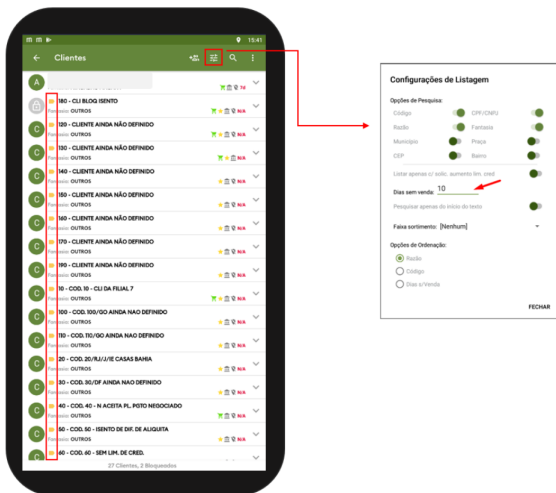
15:41

Clientes

A

7d

180 - CLI BLOQ ISENTO
Fantasia: OUTROS

120 - CLIENTE AINDA NÃO DEFINIDO
Fantasia: OUTROS
N/A

130 - CLIENTE AINDA NÃO DEFINIDO
Fantasia: OUTROS
N/A

140 - CLIENTE AINDA NÃO DEFINIDO
Fantasia: OUTROS
N/A

150 - CLIENTE AINDA NÃO DEFINIDO
Fantasia: OUTROS
N/A

160 - CLIENTE AINDA NÃO DEFINIDO
Fantasia: OUTROS
N/A

170 - CLIENTE AINDA NÃO DEFINIDO
Fantasia: OUTROS
N/A

190 - CLIENTE AINDA NÃO DEFINIDO
Fantasia: OUTROS
N/A

10 - COD. 10 - CLI DA FILIAL 7
Fantasia: OUTROS
N/A

100 - COD. 100/GO AINDA NAO DEFINIDO
Fantasia: OUTROS
N/A

110 - COD. 110/GO AINDA NAO DEFINIDO
Fantasia: OUTROS
N/A

20 - COD. 20/RJ/J/IE CASAS BAHIA
Fantasia: OUTROS
N/A

30 - COD. 30/DF AINDA NAO DEFINIDO
Fantasia: OUTROS
N/A

40 - COD. 40 - N ACEITA PL. PGTO NEGOCIADO
Fantasia: OUTROS
N/A

50 - COD. 50 - ISENTO DE DIF. DE ALIQUITA
Fantasia: OUTROS
N/A

60 - COD. 60 - SEM LIM. DE CRED.

27 Clientes, 2 Bloqueados

Configurações de Listagem

Opções de Pesquisa:
Código
CPF/CNPJ
Razão
Fantasia
Município
Praça
CEP
Bairro

Listar apenas c/ solic. aumento lim. cred
Dias sem venda: 10
Pesquisar apenas do início do texto

Faixa sortimento: [Nenhum]

Opções de Ordenação:
Razão
Código
Dias s/Venda

FECHAR